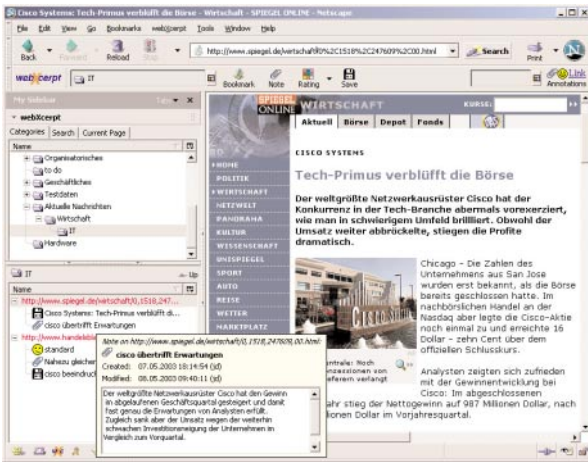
Cisco Systems: Tech-Primus verblüfft die Börse - Wirtschaft - SPIEGEL ONLINE - Netscape

File Edit View Go Bookmarks webXcerpt Tools Window Help

Back Forward Reload Stop http://www.spiegel.de/wirtschaft/0%2C1518%2C247609%2C00.html Search Print

webXcerpt IT Bookmark Note Rating Save Link Annotations

My Sidebar Tabs ✕

webXcerpt

Categories Search Current Page

Name

Organisatorisches
to do
Geschäftliches
Testdaten
Aktuelle Nachrichten
Wirtschaft
IT
Hardware

IT Up

Name

http://www.spiegel.de/wirtschaft/0,1518,247...
Cisco Systems: Tech-Primus verblüfft di...
cisco übertrifft Erwartungen
http://www.handelsbl...
standard
Nahezu gleicher...
cisco beeindruc...

Note on http://www.spiegel.de/wirtschaft/0,1518,247609,00.html:
cisco übertrifft Erwartungen
Created: 07.05.2003 18:14:54 (sd)
Modified: 08.05.2003 09:40:11 (sd)

Der weltgrößte Netzwerkausrüster Cisco hat den Gewinn im abgelaufenen Geschäftsquartal gesteigert und damit fast genau die Erwartungen von Analysten erfüllt. Zugleich sank aber der Umsatz wegen der weiterhin schwachen Investitionsneigung der Unternehmen im Vergleich zum Vorquartal.

SPIEGEL ONLINE WIRTSCHAFT KURSE:

Aktuell Börse Depot Fonds

HOME
POLITIK
WIRTSCHAFT
NETZWELT
PANORAMA
KULTUR
WISSENSCHAFT
UNISPIEGEL
SPORT
AUTO
REISE
WETTER
MARKTPLATZ

CISCO SYSTEMS

Tech-Primus verblüfft die Börse

Der weltgrößte Netzwerkausrüster Cisco hat der Konkurrenz in der Tech-Branche abermals vorexerziert, wie man in schwierigem Umfeld brilliert. Obwohl der Umsatz weiter abbröckelte, stiegen die Profite dramatisch.

Chicago - Die Zahlen des Unternehmens aus San Jose wurden erst bekannt, als die Börse bereits geschlossen hatte. Im nachbörslichen Handel an der Nasdaq aber legte die Cisco-Aktie noch einmal zu und erreichte 16 Dollar - zehn Cent über dem offiziellen Schlusskurs.

Zentrale: Noch ...onzessionen von ...eferern verlangt

Analysten zeigten sich zufrieden mit der Gewinnentwicklung bei Cisco: Im abgeschlossenen ...ahr stieg der Nettogewinn auf 987 Millionen Dollar, nach ...lionen Dollar im Vorjahresquartal.